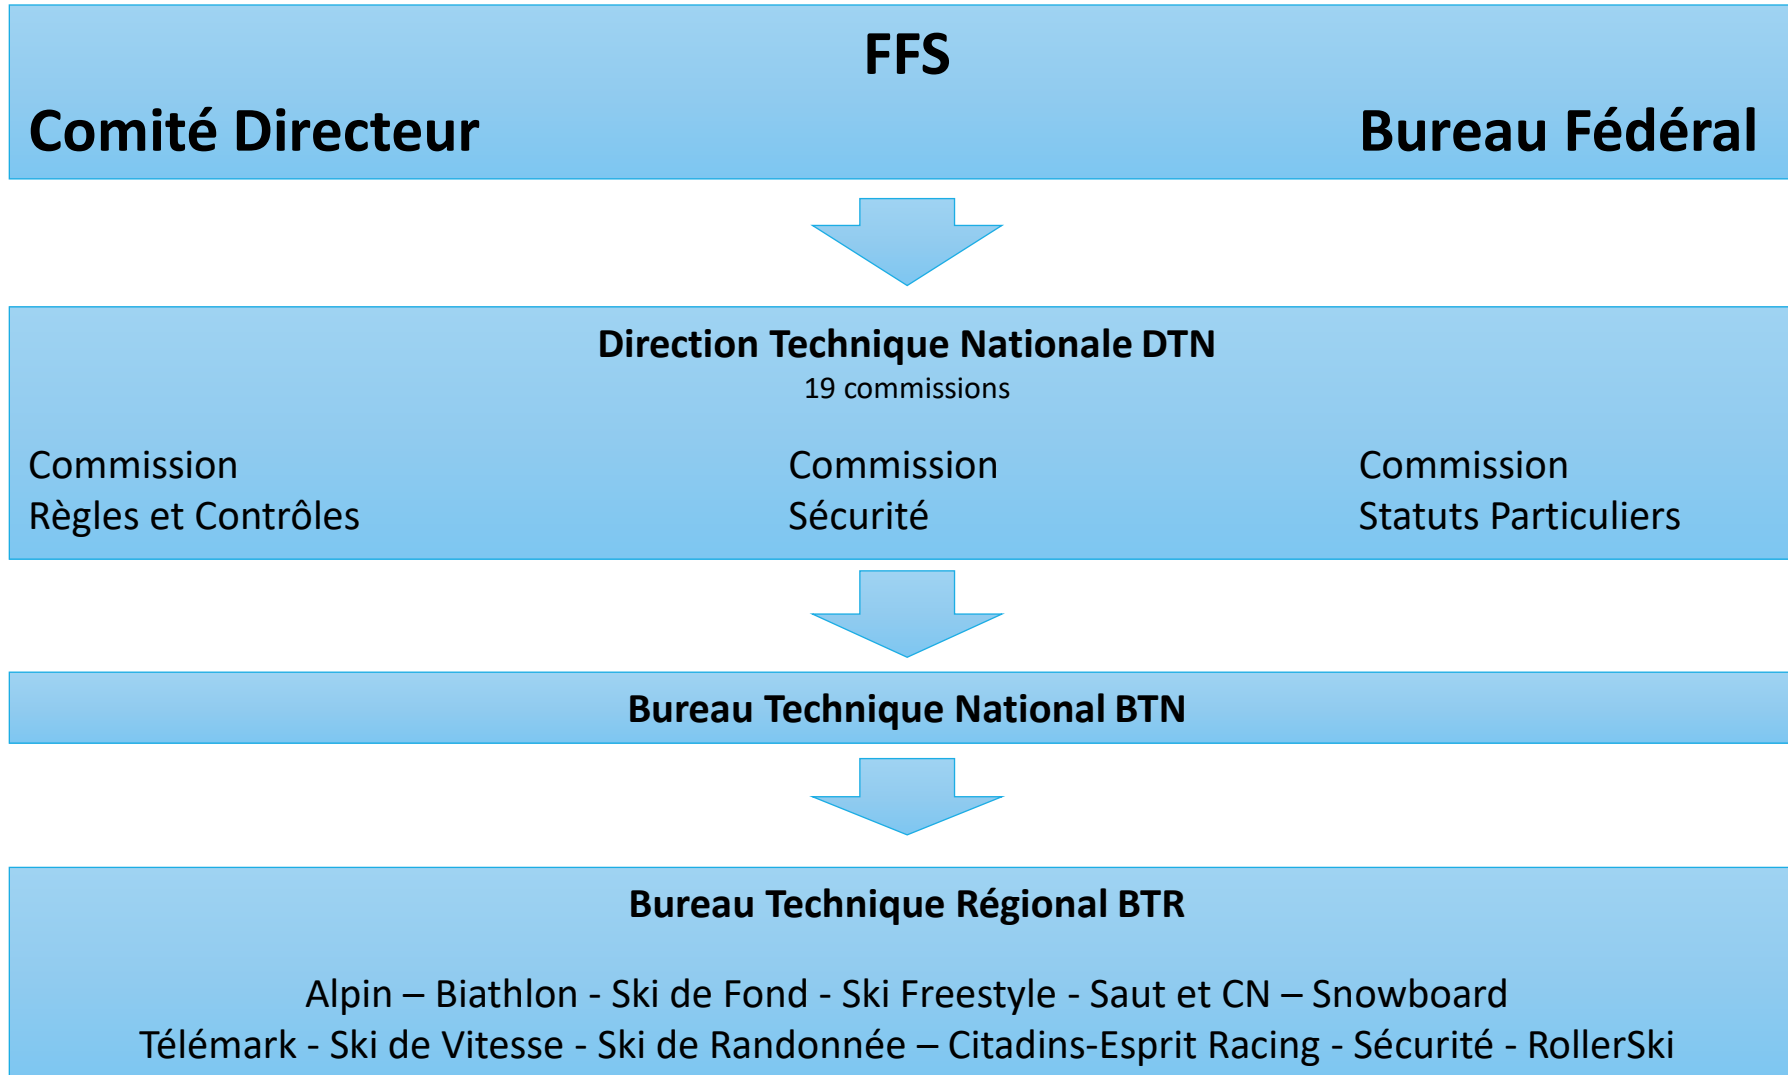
FFS

Comité Directeur

Bureau Fédéral

Direction Technique Nationale DTN
19 commissions

Commission
Règles et Contrôles

Commission
Sécurité

Commission
Statuts Particuliers

Bureau Technique National BTN

Bureau Technique Régional BTR

Alpin – Biathlon - Ski de Fond - Ski Freestyle - Saut et CN – Snowboard
Télémark - Ski de Vitesse - Ski de Randonnée – Citadins-Esprit Racing - Sécurité - RollerSki